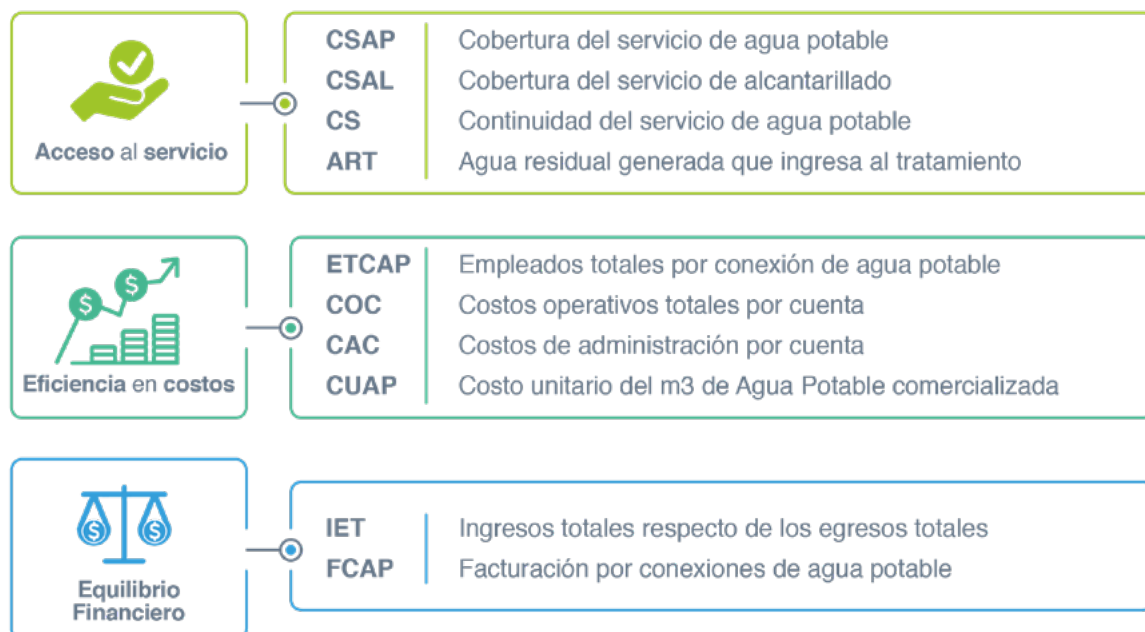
Acceso al servicio

| | |
|---|---|
| CSAP | Cobertura del servicio de agua potable |
| CSAL | Cobertura del servicio de alcantarillado |
| CS | Continuidad del servicio de agua potable |
| ART | Agua residual generada que ingresa al tratamiento |

$
Eficiencia en costos

| | |
|---|---|
| ETCAP | Empleados totales por conexión de agua potable |
| COC | Costos operativos totales por cuenta |
| CAC | Costos de administración por cuenta |
| CUAP | Costo unitario del m3 de Agua Potable comercializada |

Equilibrio Financiero

| | |
|---|---|
| IET | Ingresos totales respecto de los egresos totales |
| FCAP | Facturación por conexiones de agua potable |